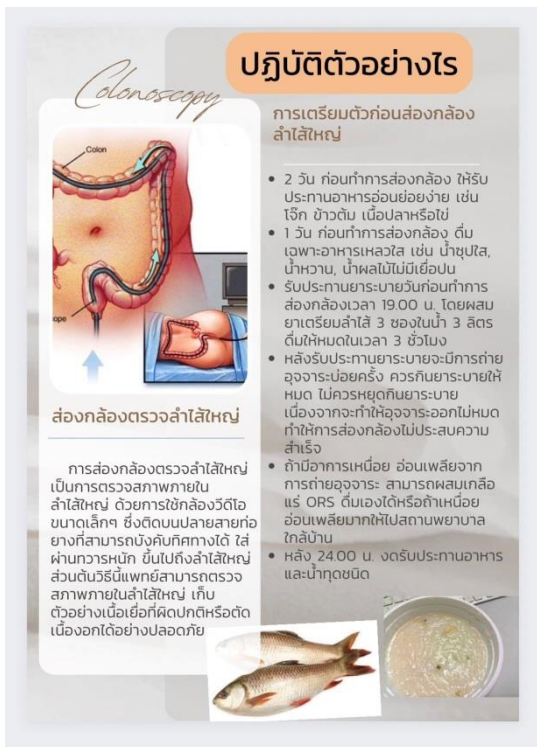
ปฏิบัติตัวอย่างไร

Colonoscopy

Colon

ope

การเตรียมตัวก่อนส่องกล้องลำไส้ใหญ่

• 2 วัน ก่อนทำการส่องกล้อง ให้รับประทานอาหารอ่อนย่อยง่าย เช่น โจ๊ก ข้าวต้ม เนื้อปลาหรือไข่
• 1 วัน ก่อนทำการส่องกล้อง ดื่มเฉพาะอาหารเหลวใส เช่น น้ำซุปใส, น้ำหวาน, น้ำผลไม้ไม่มีเยื่อปน
• รับประทานยาระบายวันก่อนทำการส่องกล้องเวลา 19.00 น. โดยผสมยาเตรียมลำไส้ 3 ซองในน้ำ 3 ลิตร ดื่มให้หมดในเวลา 3 ชั่วโมง
• หลังรับประทานยาระบายจะมีการถ่ายอุจจาระบ่อยครั้ง ควรกินยาระบายให้หมด ไม่ควรหยุดกินยาระบาย เนื่องจากจะทำให้อุจจาระออกไม่หมด ทำให้การส่องกล้องไม่ประสบความสำเร็จ
• ถ้ามีอาการเหนื่อย อ่อนเพลียจากการถ่ายอุจจาระ สามารถผสมเกลือแร่ ORS ดื่มเองได้หรือถ้าเหนื่อยอ่อนเพลียมากให้ไปสถานพยาบาลใกล้บ้าน
• หลัง 24.00 น. งดรับประทานอาหารและน้ำทุกชนิด

ส่องกล้องตรวจลำไส้ใหญ่

การส่องกล้องตรวจลำไส้ใหญ่ เป็นการตรวจสภาพภายในลำไส้ใหญ่ ด้วยการใช้กล้องวีดีโอขนาดเล็กๆ ซึ่งติดบนปลายสายท่อยางที่สามารถบังคับทิศทางได้ ใส่ผ่านทวารหนัก ขึ้นไปถึงลำไส้ใหญ่ส่วนต้นวิธีนี้แพทย์สามารถตรวจสภาพภายในลำไส้ใหญ่ เก็บตัวอย่างเนื้อเยื่อที่ผิดปกติหรือตัดเนื้องอกได้อย่างปลอดภัย